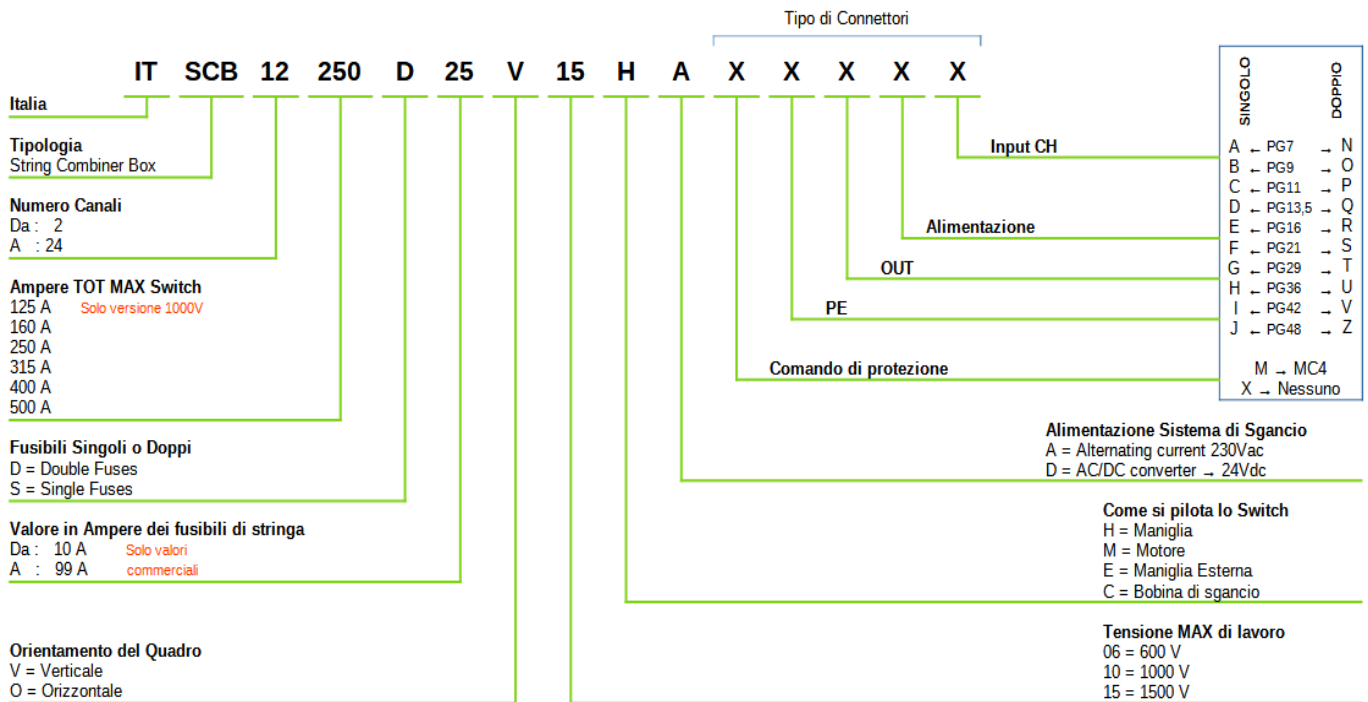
Tipo di Connettori

IT SCB 12 250 D 25 V 15 H A X X X X X

Italia

Tipologia
String Combiner Box

Numero Canali
Da : 2
A : 24

Ampere TOT MAX Switch
125 A Solo versione 1000V
160 A
250 A
315 A
400 A
500 A

Fusibili Singoli o Doppi
D = Double Fuses
S = Single Fuses

Valore in Ampere dei fusibili di stringa
Da : 10 A Solo valori
A : 99 A commerciali

Orientamento del Quadro
V = Verticale
O = Orizzontale

Input CH

Alimentazione

OUT

PE

Comando di protezione

SINGOLO DOPPIO
A ← PG7 → N
B ← PG9 → O
C ← PG11 → P
D ← PG13,5 → Q
E ← PG16 → R
F ← PG21 → S
G ← PG29 → T
H ← PG36 → U
I ← PG42 → V
J ← PG48 → Z

M → MC4
X → Nessuno

Alimentazione Sistema di Sgancio
A = Alternating current 230Vac
D = AC/DC converter → 24Vdc

Come si pilota lo Switch
H = Maniglia
M = Motore
E = Maniglia Esterna
C = Bobina di sgancio

Tensione MAX di lavoro
06 = 600 V
10 = 1000 V
15 = 1500 V